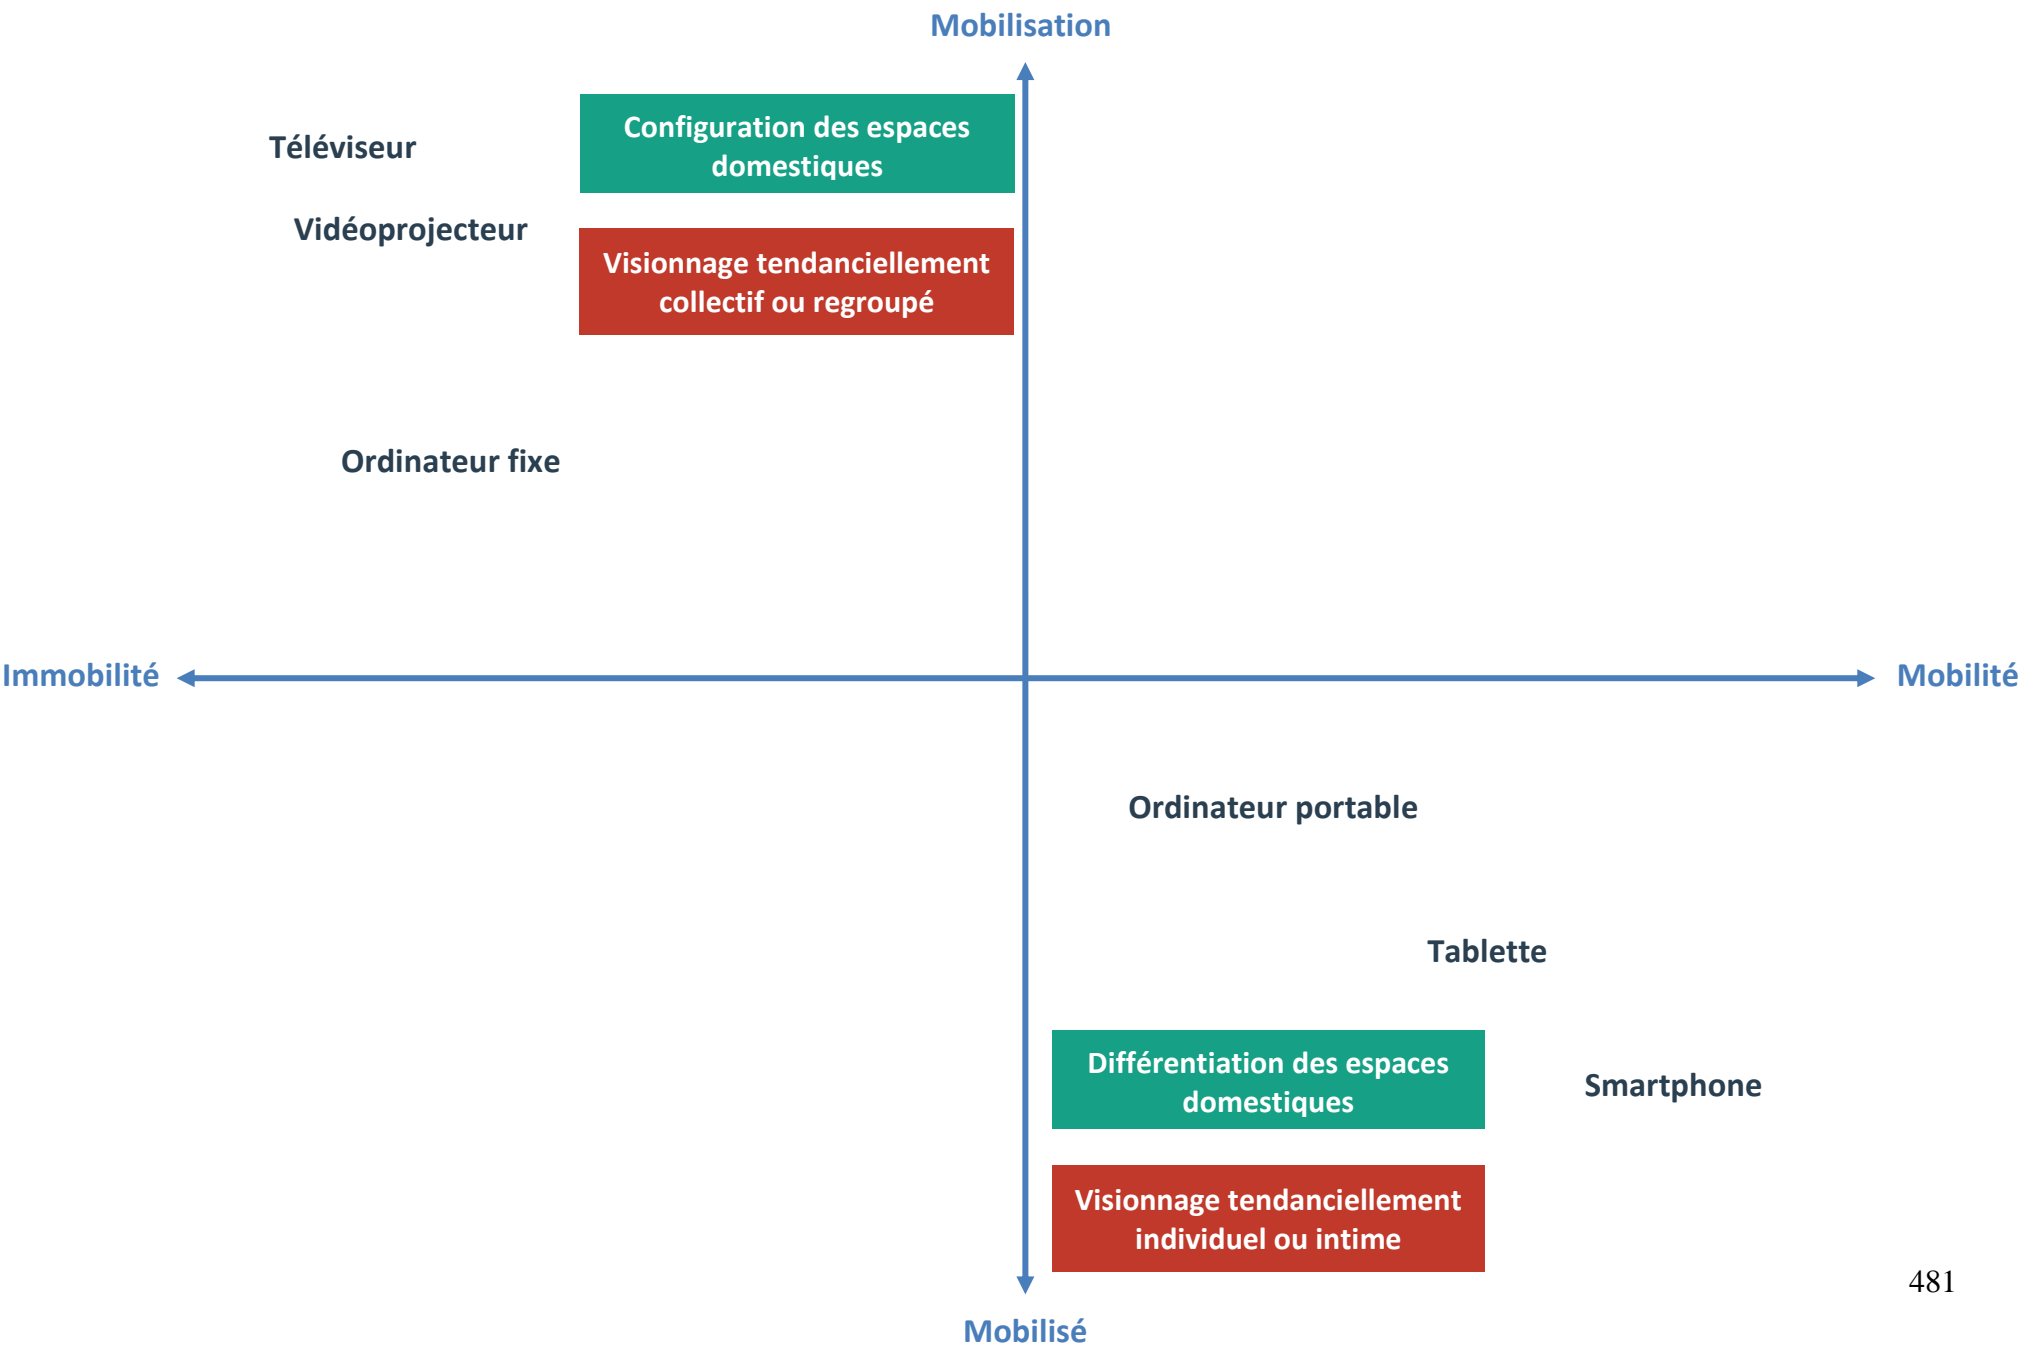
Mobilisation

Téléviseur

Configuration des espaces domestiques

Vidéoprojecteur

Visionnage tendanciellement collectif ou regroupé

Ordinateur fixe

Immobilité

Mobilité

Ordinateur portable

Tablette

Différentiation des espaces domestiques

Smartphone

Visionnage tendanciellement individuel ou intime

481

Mobilisé